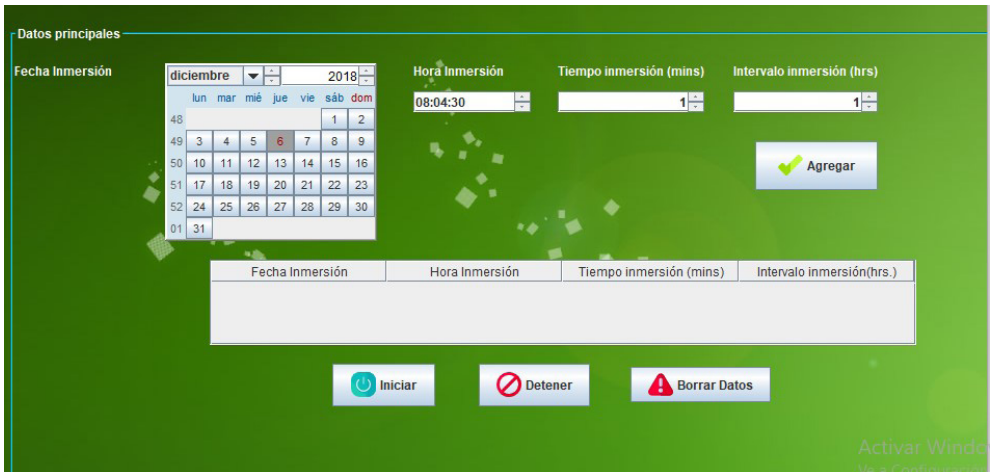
Datos principales

Fecha Inmersión

diciembre 2018

| | lun | mar | mié | jue | vie | sáb | dom |
|---|---|---|---|---|---|---|---|
| 48 | | | | | | 1 | 2 |
| 49 | 3 | 4 | 5 | 6 | 7 | 8 | 9 |
| 50 | 10 | 11 | 12 | 13 | 14 | 15 | 16 |
| 51 | 17 | 18 | 19 | 20 | 21 | 22 | 23 |
| 52 | 24 | 25 | 26 | 27 | 28 | 29 | 30 |
| 01 | 31 | | | | | | |

Hora Inmersión

08:04:30

Tiempo inmersión (mins)

1

Intervalo inmersión (hrs)

1

Agregar

| Fecha Inmersión | Hora Inmersión | Tiempo inmersión (mins) | Intervalo inmersión(hrs.) |
|---|---|---|---|

Iniciar

Detener

Borrar Datos

Activar Windo
Ve a Configuració